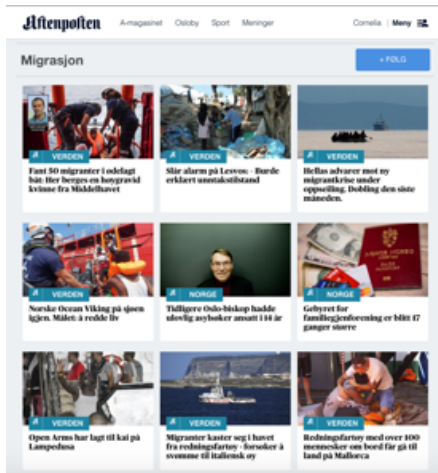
Aftenposten A-magasinet Osloby Sport Meninger Cornelia Meny

Migrasjon + FØLG

VERDEN
Fant 50 migranter i ødelagt båt. Her berges en høygravid kvinne fra Middelhavet

VERDEN
Slår alarm på Lesvos - Burde erklært unntakstilstand

VERDEN
Hellas advarer mot ny migrantkrise under oppseiling. Dobling den siste måneden.

VERDEN
Norske Ocean Viking på sjøen igjen. Målet: å redde liv

NORGE
Tidligere Oslo-biskop hadde ulovlig asylsøker ansatt i 14 år

NORGE
Gebyret for familiegjenforening er blitt 17 ganger større

VERDEN
Open Arms har lagt til kai på Lampedusa

VERDEN
Migranter kaster seg i havet fra redningsfartøy - forsøker å svømme til italiensk øy

VERDEN
Redningsfartøy med over 100 mennesker om bord får gå til land på Mallorca